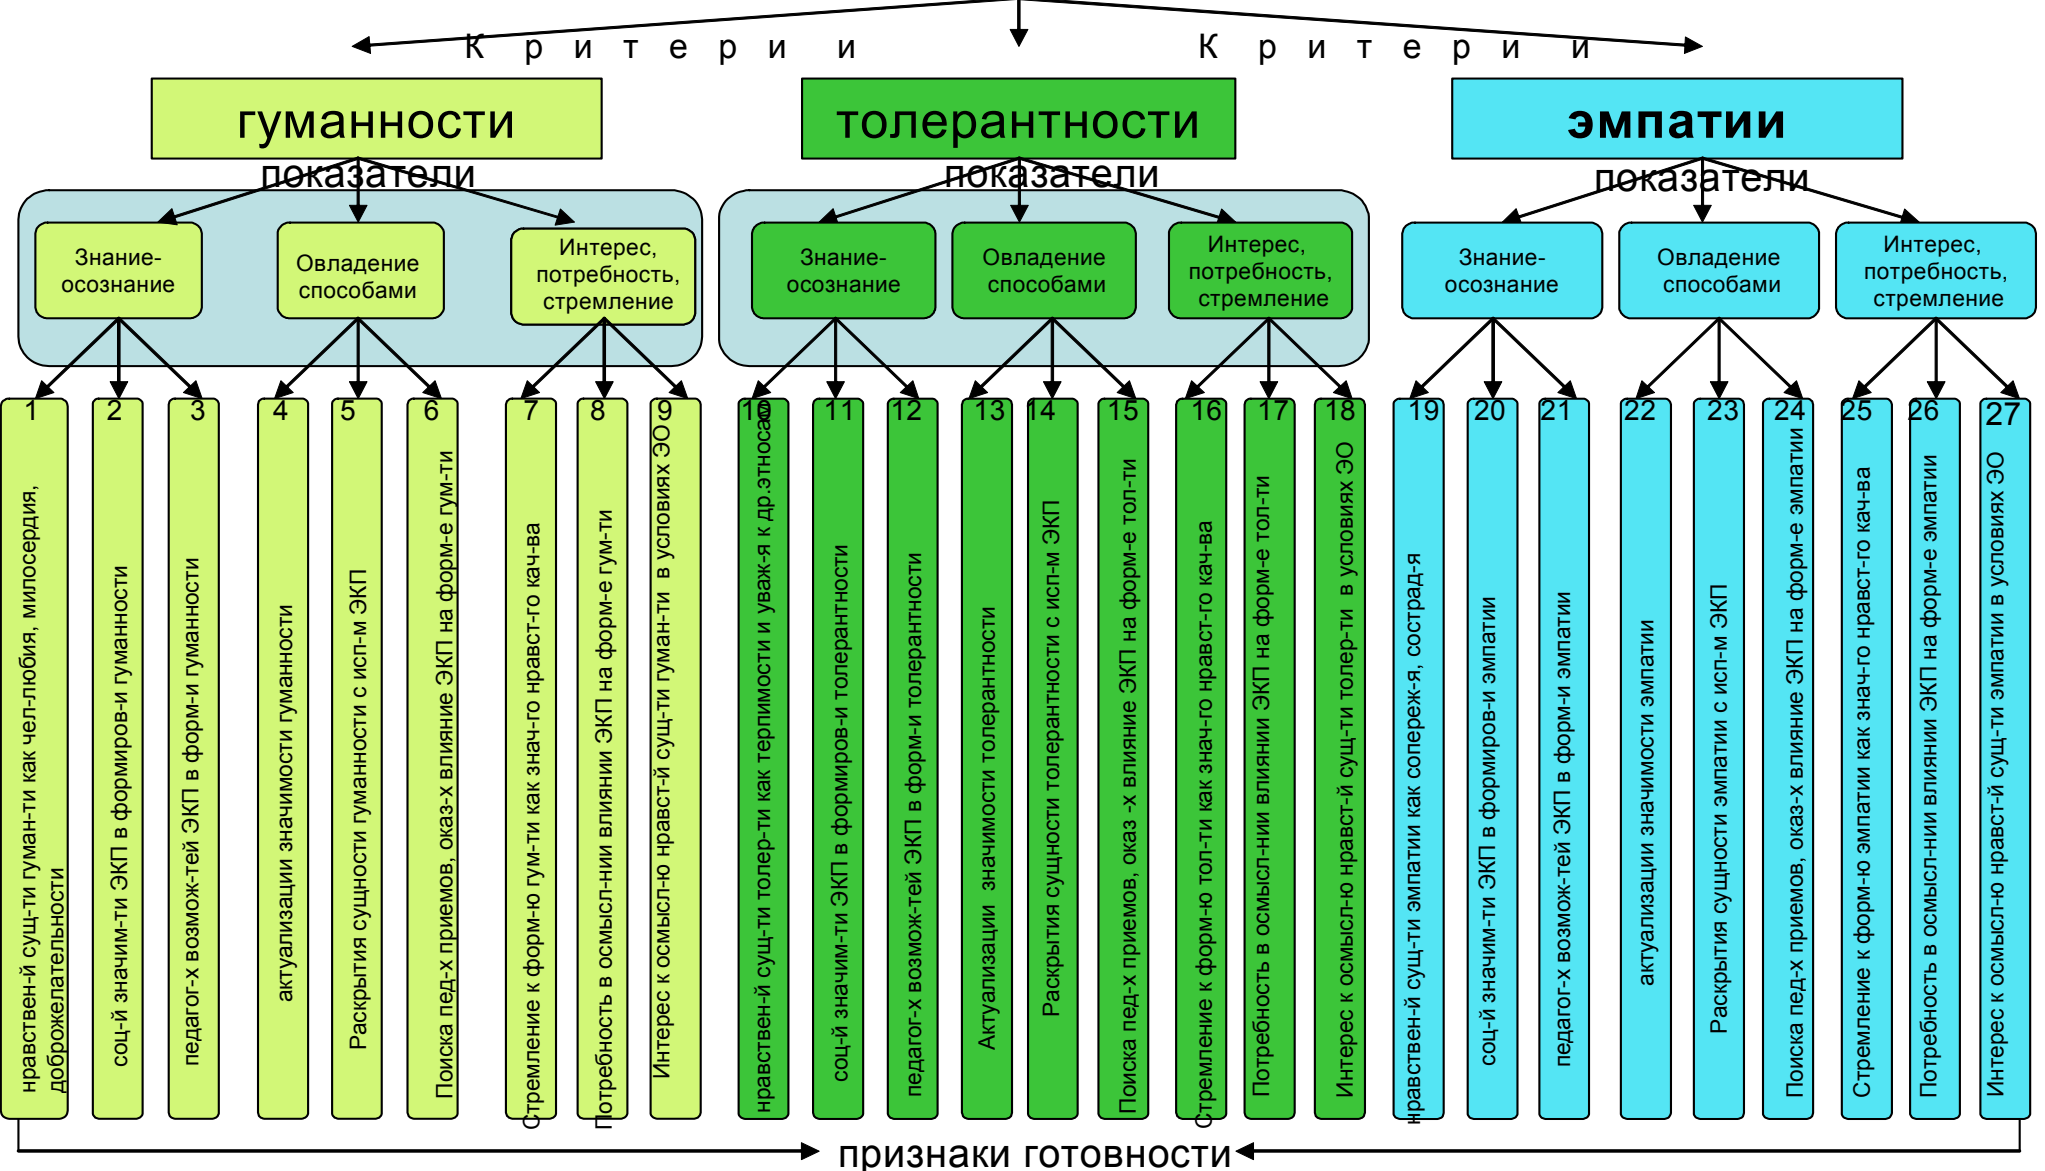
К р и т е р и и К р и т е р и и

гуманности

толерантности

эмпатии

показатели

показатели

показатели

Знание-осознание

Овладение способами

Интерес, потребность, стремление

Знание-осознание

Овладение способами

Интерес, потребность, стремление

Знание-осознание

Овладение способами

Интерес, потребность, стремление

1 нравствен-й сущ-ти гуман-ти как чел-любия, милосердия, доброжелательности

2 соц-й значим-ти ЭКП в формиров-и гуманности

3 педагог-х возмож-тей ЭКП в форм-и гуманности

4 актуализации значимости гуманности

5 Раскрытия сущности гуманности с исп-м ЭКП

6 Поиска пед-х приемов, оказ-х влияние ЭКП на форм-е гум-ти

7 Стремление к форм-ю гум-ти как знач-го нравст-го кач-ва

8 Потребность в осмысл-нии влиянии ЭКП на форм-е гум-ти

9 Интерес к осмысл-ю нравст-й сущ-ти гуман-ти в условиях ЭО

10 нравствен-й сущ-ти толер-ти как терпимости и уваж-я к др.этносам

11 соц-й значим-ти ЭКП в формиров-и толерантности

12 педагог-х возмож-тей ЭКП в форм-и толерантности

13 Актуализации значимости толерантности

14 Раскрытия сущности толерантности с исп-м ЭКП

15 Поиска пед-х приемов, оказ -х влияние ЭКП на форм-е тол-ти

16 Стремление к форм-ю тол-ти как знач-го нравст-го кач-ва

17 Потребность в осмысл-нии влиянии ЭКП на форм-е тол-ти

18 Интерес к осмысл-ю нравст-й сущ-ти толер-ти в условиях ЭО

19 нравствен-й сущ-ти эмпатии как сопереж-я, сострад-я

20 соц-й значим-ти ЭКП в формиров-и эмпатии

21 педагог-х возмож-тей ЭКП в форм-и эмпатии

22 актуализации значимости эмпатии

23 Раскрытия сущности эмпатии с исп-м ЭКП

24 Поиска пед-х приемов, оказ-х влияние ЭКП на форм-е эмпатии

25 Стремление к форм-ю эмпатии как знач-го нравст-го кач-ва

26 Потребность в осмысл-нии влиянии ЭКП на форм-е эмпатии

27 Интерес к осмысл-ю нравст-й сущ-ти эмпатии в условиях ЭО

признаки готовности